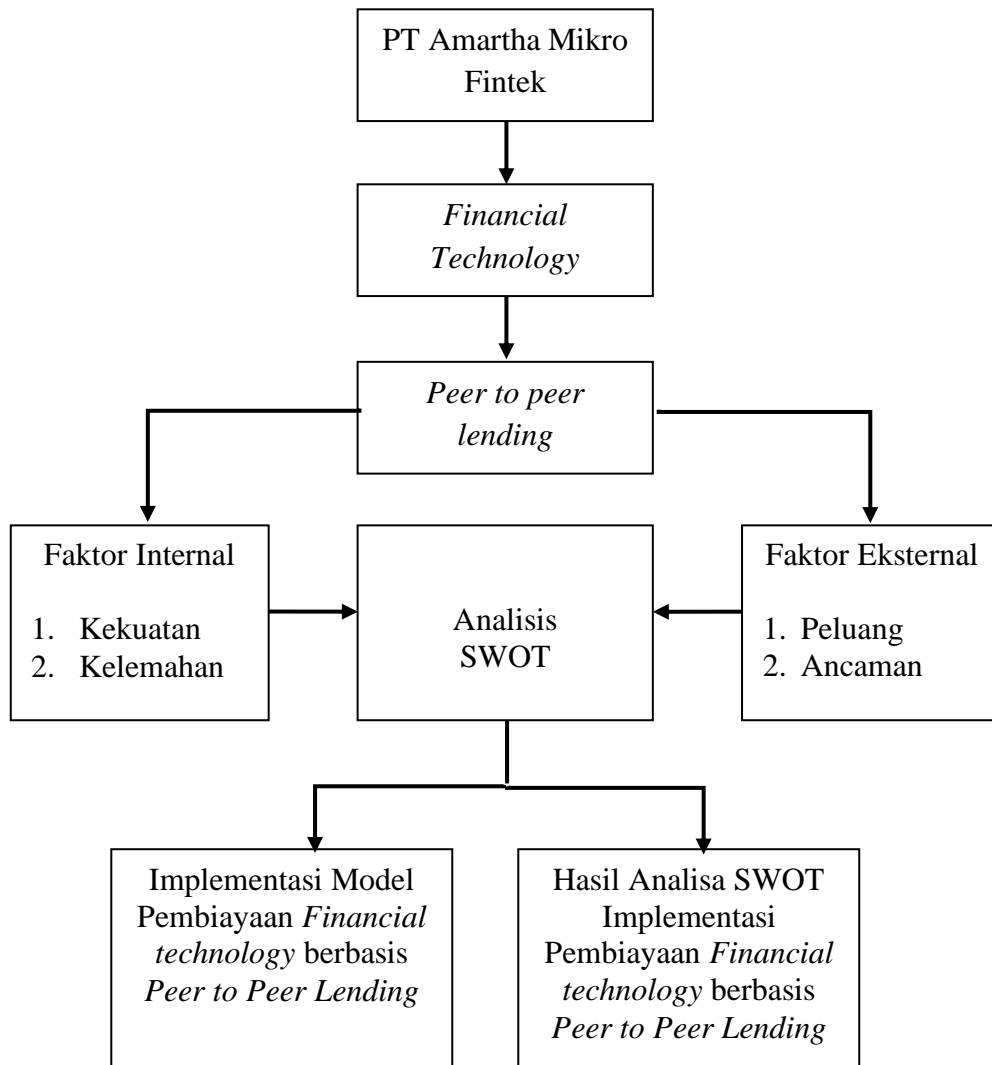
PT Amartha Mikro Fintek

*Financial Technology*

*Peer to peer lending*

Faktor Internal

1. Kekuatan
2. Kelemahan

Analisis SWOT

Faktor Eksternal

1. Peluang
2. Ancaman

Implementasi Model Pembiayaan *Financial technology* berbasis *Peer to Peer Lending*

Hasil Analisa SWOT Implementasi Pembiayaan *Financial technology* berbasis *Peer to Peer Lending*